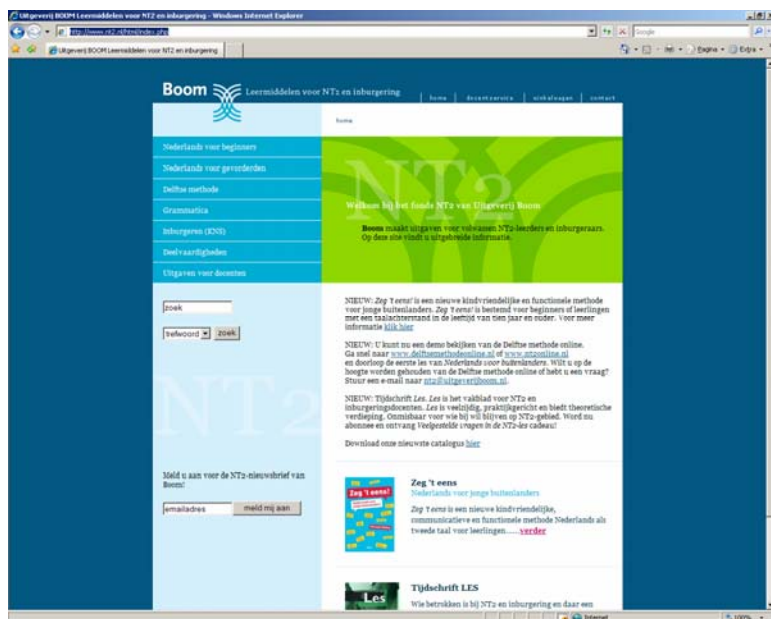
Uitgeverij BOOM Leermiddelen voor NT2 en inburgering - Windows Internet Explorer

http://www.nt2.nl/html/index.php

Google

Uitgeverij BOOM Leermiddelen voor NT2 en inburgering

Pagina ▾ Extra ▾

Boom Leermiddelen voor NT2 en inburgering

home | docentservice | winkelwagen | contact

home

Nederlands voor beginners

Nederlands voor gevorderden

Delftse methode

Grammatica

Inburgeren (EXS)

Deelvaardigheden

Uitgaven voor docenten

NT2

Welkom bij het fonds NT2 van Uitgeverij Boom

Boom maakt uitgaven voor volwassen NT2-leerders en inburgeraars. Op deze site vindt u uitgebreide informatie.

zoek

trefwoord ▾ zoek

NIEUW: Zeg 't eens! is een nieuwe kindvriendelijke en functionele methode voor jonge buitenlanders. Zeg 't eens! is bestemd voor beginners of leerlingen met een taalachterstand in de leeftijd van tien jaar en ouder. Voor meer informatie klik hier

NIEUW: U kunt nu een demo bekijken van de Delftse methode online. Ga snel naar www.delftsemethodeonline.nl of www.nt2online.nl en doorloop de eerste les van Nederlands voor buitenlanders. Wilt u op de hoogte worden gehouden van de Delftse methode online of hebt u een vraag? Stuur een e-mail naar nt2@uitgeverijboom.nl.

NIEUW: Tijdschrift Les. Les is het vakblad voor NT2 en inburgeringsdocenten. Les is veelzijdig, praktijkgericht en biedt theoretische verdieping. Onmisbaar voor wie bij wil blijven op NT2-gebied. Word nu abonnee en ontvang Veelgestelde vragen in de NT2-les cadeau!

Download onze nieuwste catalogus hier

NT2

Meld u aan voor de NT2-nieuwsbrief van Boom!

emailadres meld mij aan

Zeg 't eens
Nederlands voor jonge buitenlanders

Zeg 't eens!

Zeg 't eens is een nieuwe kindvriendelijke, communicatieve en functionele methode Nederlands als tweede taal voor leerlingen...... verder

Les

Tijdschrift LES

Wie betrokken is bij NT2 en inburgering en daar een

Internet

100%